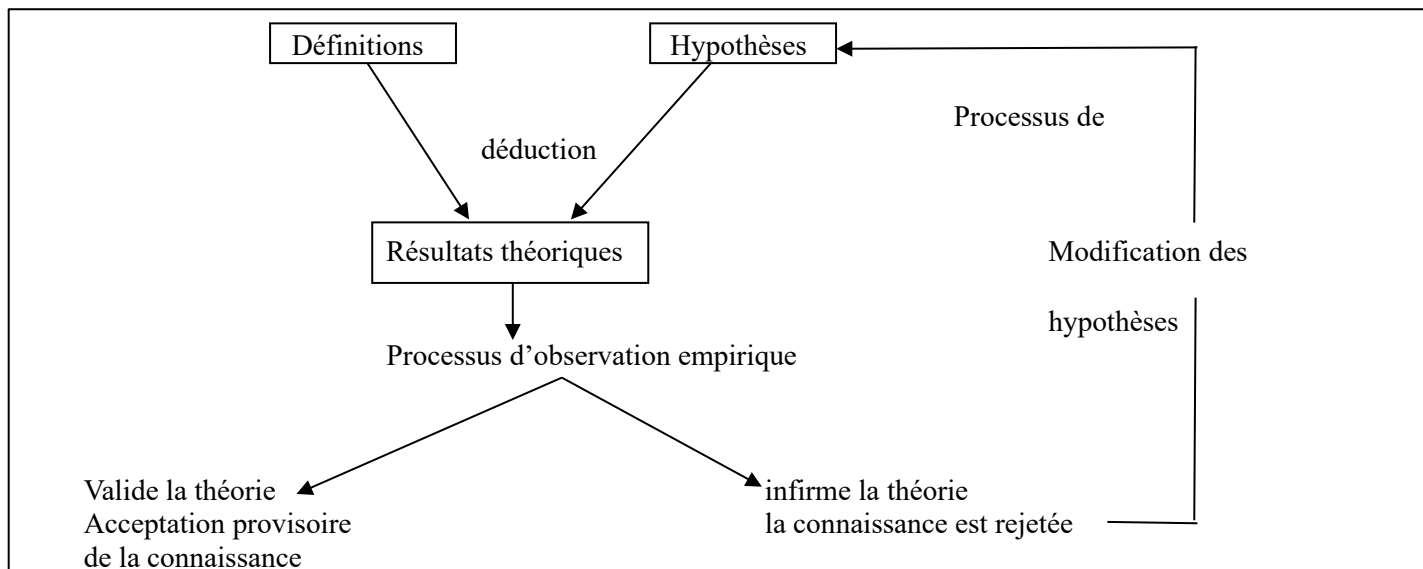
Définitions

Hypothèses

Processus de

déduction

Résultats théoriques

Modification des

hypothèses

Processus d'observation empirique

Valide la théorie
Acceptation provisoire
de la connaissance

infirme la théorie
la connaissance est rejetée